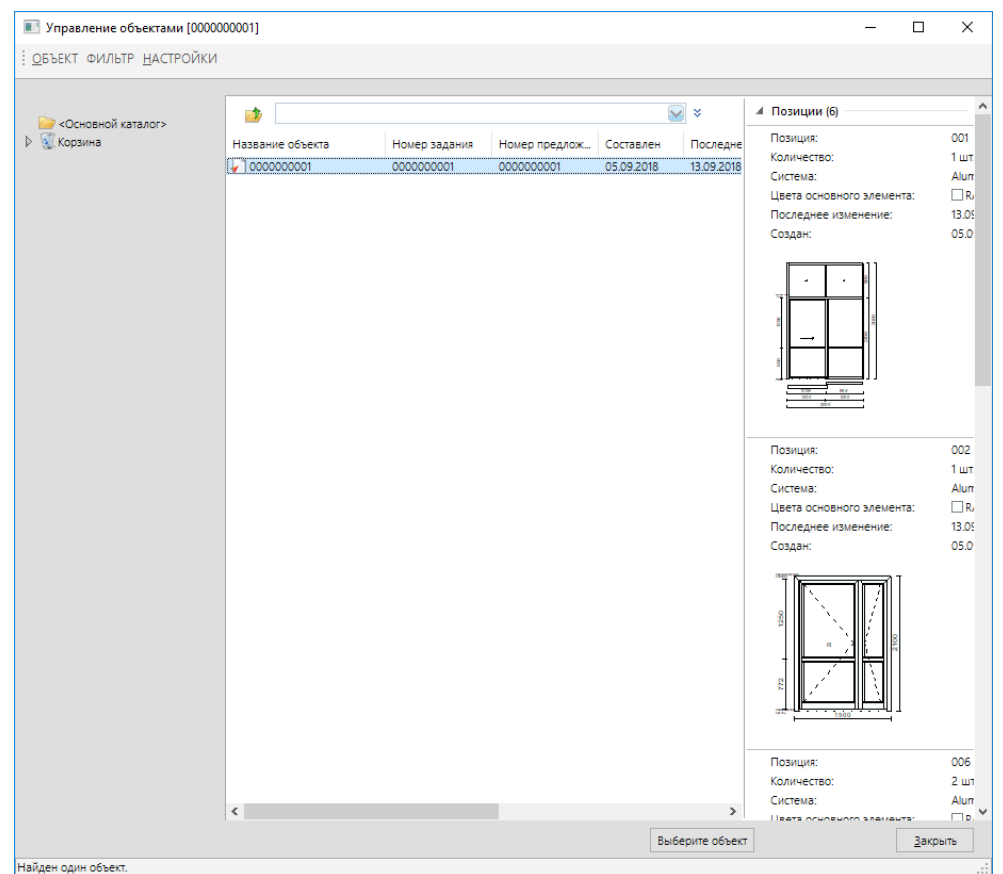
Управление объектами [0000000001]

ОБЪЕКТ ФИЛЬТР НАСТРОЙКИ

<Основной каталог>
Корзина

| Название объекта | Номер задания | Номер предлож... | Составлен | Последне |
|---|---|---|---|---|
| 0000000001 | 0000000001 | 0000000001 | 05.09.2018 | 13.09.2018 |

Позиции (6)

Позиция: 001
Количество: 1 шт
Система: Alum
Цвета основного элемента: RA
Последнее изменение: 13.09
Создан: 05.0

1250
772
1500

Позиция: 002
Количество: 1 шт
Система: Alum
Цвета основного элемента: RA
Последнее изменение: 13.09
Создан: 05.0

R
1250
2100
772
1500

Позиция: 006
Количество: 2 шт
Система: Alum
Цвета основного элемента: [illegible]

Выберите объект
Закрыть

Найден один объект.